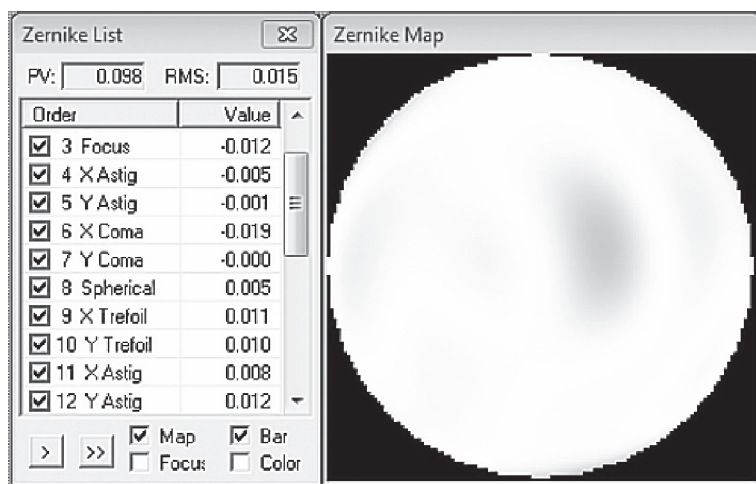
Zernike List

PV: 0.098 RMS: 0.015

| Order | Value |
|---|---|
| 3 Focus | -0.012 |
| 4 X Astig | -0.005 |
| 5 Y Astig | -0.001 |
| 6 X Coma | -0.019 |
| 7 Y Coma | -0.000 |
| 8 Spherical | 0.005 |
| 9 X Trefoil | 0.011 |
| 10 Y Trefoil | 0.010 |
| 11 X Astig | 0.008 |
| 12 Y Astig | 0.012 |

> >> Map Bar Focus Color

Zernike Map